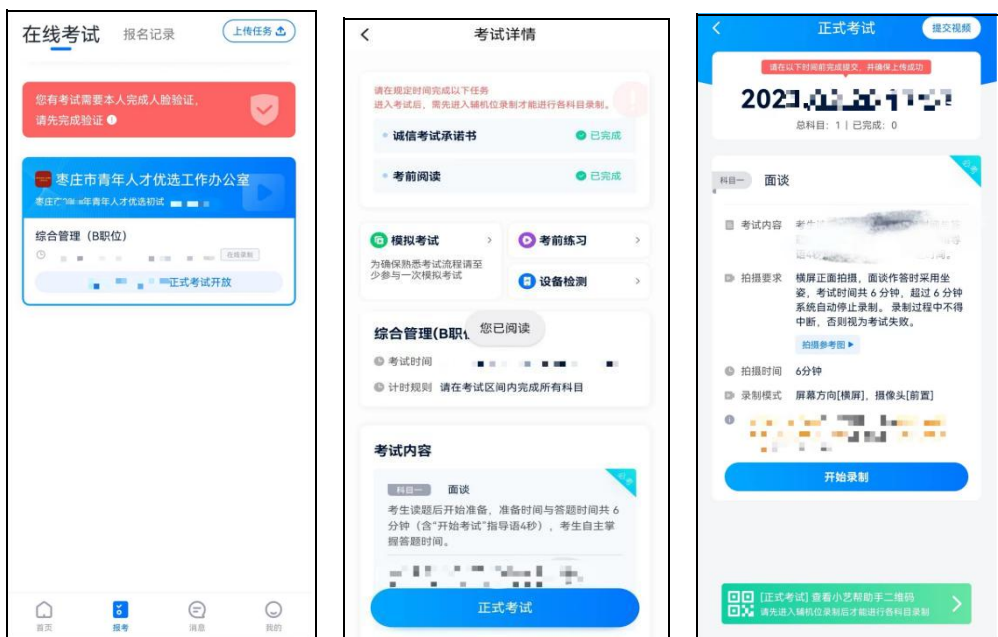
在线考试　报名记录　上传任务

您有考试需要本人完成人脸验证，请先完成验证

枣庄市青年人才优选工作办公室

枣庄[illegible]年人才优选初试

综合管理（B职位）

在线录制

正式考试开放

首页　报考　消息　我的

考试详情

请在规定时间完成以下任务
进入考试后，需先进入辅机位录制才能进行各科目录制。

诚信考试承诺书　已完成

考前阅读　已完成

模拟考试
为确保熟悉考试流程请至少参与一次模拟考试

考前练习

设备检测

综合管理(B职位

您已阅读

考试时间 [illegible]

计时规则　请在考试区间内完成所有科目

考试内容

科目一　面谈

考生读题后开始准备，准备时间与答题时间共6分钟（含"开始考试"指导语4秒），考生自主掌握答题时间。

正式考试

正式考试　提交视频

请在以下时间前完成提交，并确保上传成功

2023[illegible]

总科目：1 | 已完成：0

科目一　面谈

考试内容 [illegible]

拍摄要求　横屏正面拍摄，面谈作答时采用坐姿，考试时间共6分钟，超过6分钟系统自动停止录制。录制过程中不得中断，否则视为考试失败。

拍摄参考图 ▶

拍摄时间　6分钟

录制模式　屏幕方向[横屏]，摄像头[前置]

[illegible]

开始录制

[正式考试] 查看小艺帮助手二维码
请先进入辅机位录制后才能进行各科目录制